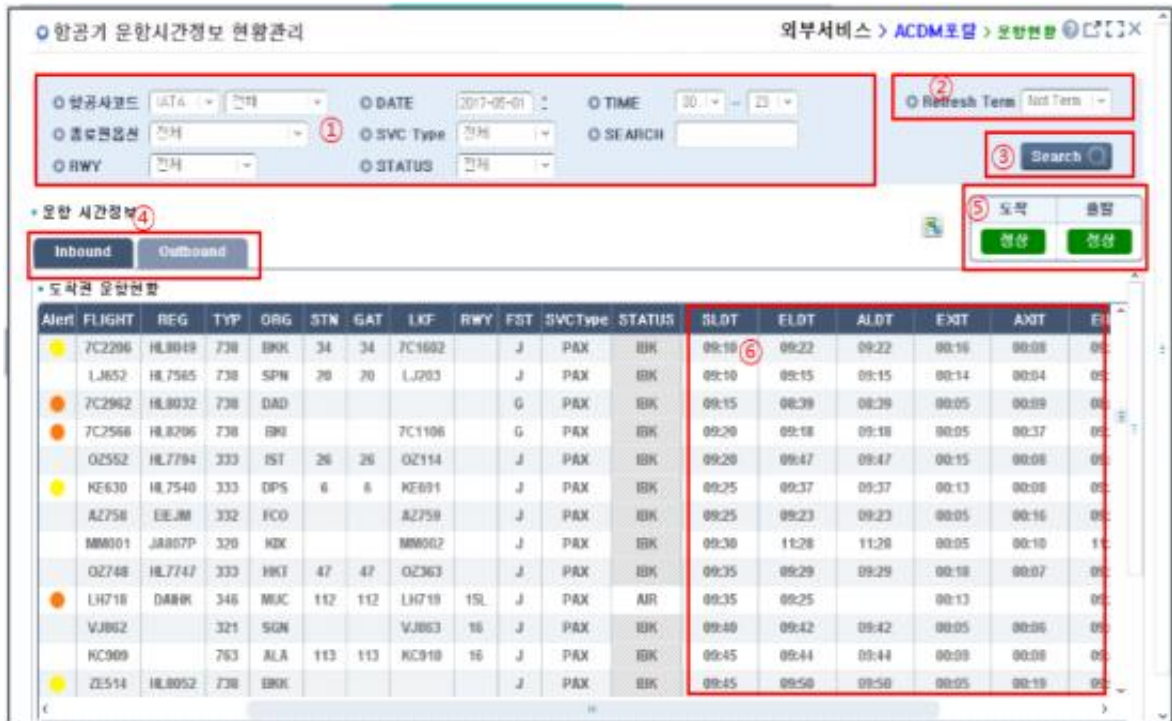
항공기 운항시간정보 현황관리

외부서비스 > ACDM포탈 > 운항현황

항공사코드 IATA 전체
DATE 2017-05-01
TIME 00 ~ 23
Refresh Term Not Term
출도편옵션 전체
SVC Type 전체
SEARCH
RWY 전체
STATUS 전체

① ② ③ Search

운항 시간정보 ④

⑤ 도착 출발
정상 정상

Inbound Outbound

도착편 운항현황

| Alert | FLIGHT | REG | TYP | ORG | STN | GAT | LKF | RWY | FST | SVCType | STATUS | SLDT | ELDT | ALDT | EXIT | AXIT | E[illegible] |
|---|---|---|---|---|---|---|---|---|---|---|---|---|---|---|---|---|---|
| | 7C2206 | HL8049 | 738 | BKK | 34 | 34 | 7C1602 | | J | PAX | IBK | 09:10 ⑥ | 09:22 | 09:22 | 00:16 | 00:08 | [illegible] |
| | LJ652 | HL7565 | 738 | SPN | 20 | 20 | LJ203 | | J | PAX | IBK | 09:10 | 09:15 | 09:15 | 00:14 | 00:04 | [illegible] |
| | 7C2962 | HL8032 | 738 | DAD | | | | | G | PAX | IBK | 09:15 | 08:39 | 08:39 | 00:05 | 00:09 | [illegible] |
| | 7C2566 | HL8206 | 738 | BKI | | | 7C1106 | | G | PAX | IBK | 09:20 | 09:18 | 09:18 | 00:05 | 00:37 | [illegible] |
| | OZ552 | HL7794 | 333 | IST | 26 | 26 | OZ114 | | J | PAX | IBK | 09:20 | 09:47 | 09:47 | 00:15 | 00:08 | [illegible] |
| | KE630 | HL7540 | 333 | DPS | 6 | 6 | KE691 | | J | PAX | IBK | 09:25 | 09:37 | 09:37 | 00:13 | 00:08 | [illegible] |
| | AZ758 | EIEJM | 332 | FCO | | | AZ759 | | J | PAX | IBK | 09:25 | 09:23 | 09:23 | 00:05 | 00:16 | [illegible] |
| | MM001 | JA807P | 320 | KIX | | | MM002 | | J | PAX | IBK | 09:30 | 11:28 | 11:28 | 00:05 | 00:10 | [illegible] |
| | OZ748 | HL7747 | 333 | HKT | 47 | 47 | OZ363 | | J | PAX | IBK | 09:35 | 09:29 | 09:29 | 00:18 | 00:07 | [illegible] |
| | LH718 | DAIHK | 346 | MUC | 112 | 112 | LH719 | 15L | J | PAX | AIR | 09:35 | 09:25 | | 00:13 | | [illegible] |
| | VJ862 | | 321 | SGN | | | VJ863 | 16 | J | PAX | IBK | 09:40 | 09:42 | 09:42 | 00:05 | 00:06 | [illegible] |
| | KC909 | | 763 | ALA | 113 | 113 | KC910 | 16 | J | PAX | IBK | 09:45 | 09:44 | 09:44 | 00:09 | 00:08 | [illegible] |
| | ZE514 | HL8052 | 738 | BKK | | | | | J | PAX | IBK | 09:45 | 09:50 | 09:50 | 00:05 | 00:19 | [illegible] |